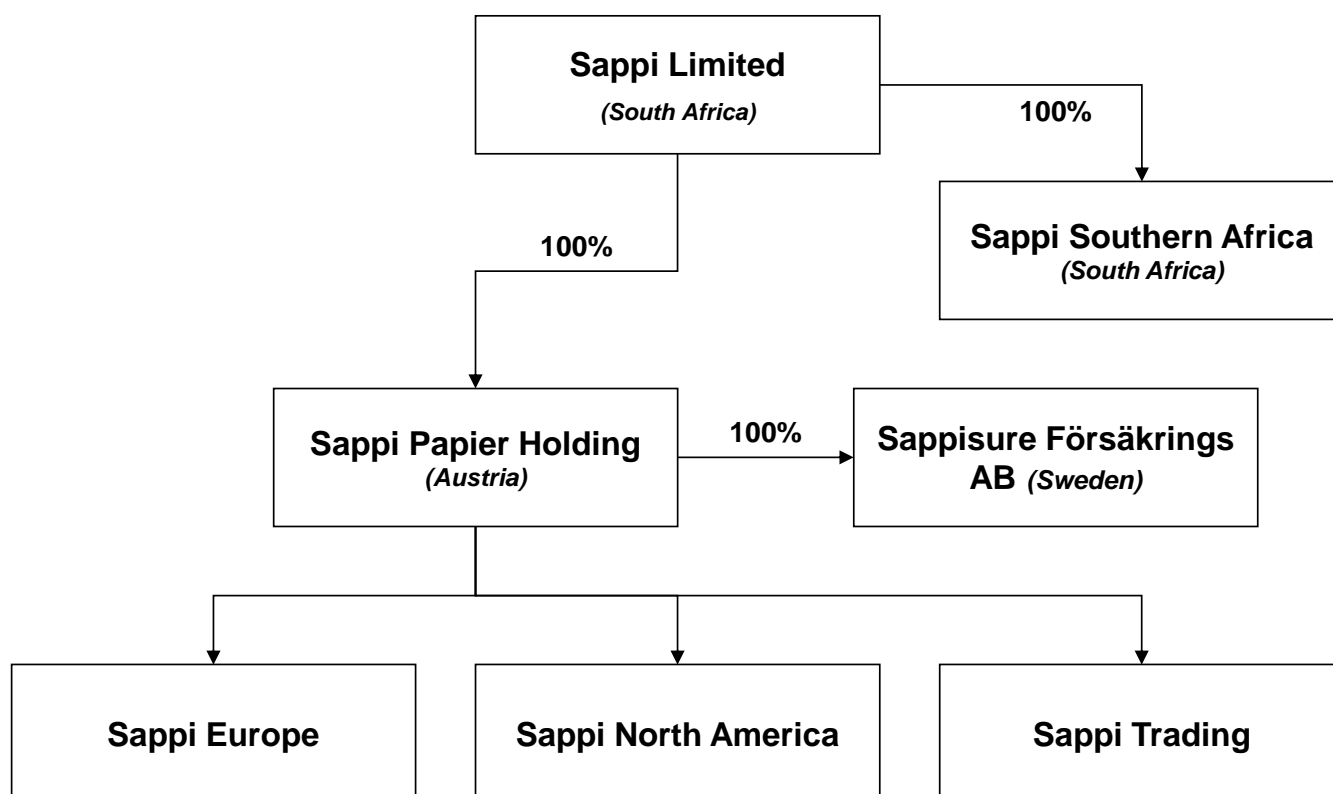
Sappi Limited
(South Africa)

100%

Sappi Southern Africa
(South Africa)

100%

Sappi Papier Holding
(Austria)

100%

Sappisure Försäkrings AB (Sweden)

Sappi Europe

Sappi North America

Sappi Trading